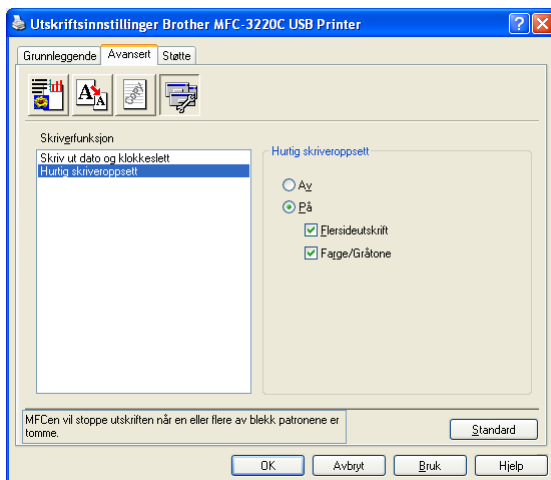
Utskriftsinnstillinger Brother MFC-3220C USB Printer

Grunnleggende | Avansert | Støtte

Skriverfunksjon

Skriv ut dato og klokkeslett
Hurtig skriveroppsett

Hurtig skriveroppsett

Av
På
Flersideutskrift
Farge/Gråtone

MFCen vil stoppe utskriften når en eller flere av blekk patronene er tomme.

Standard

OK | Avbryt | Bruk | Hjelp